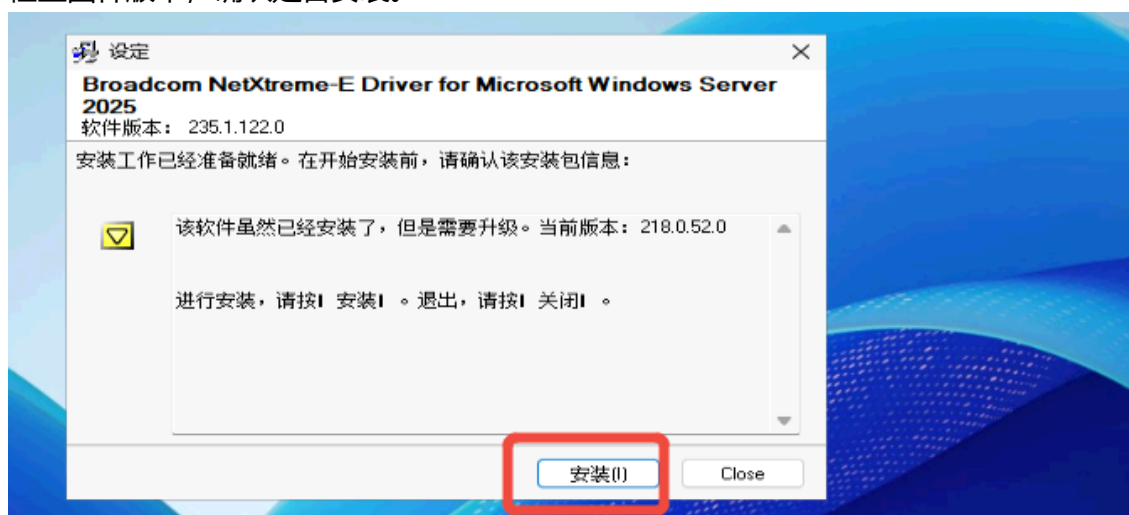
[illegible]

设定

Broadcom NetXtreme-E Driver for Microsoft Windows Server 2025
软件版本： 235.1.122.0

安装工作已经准备就绪。在开始安装前，请确认该安装包信息：

该软件虽然已经安装了，但是需要升级。当前版本：218.0.52.0

进行安装，请按I 安装I 。退出，请按I 关闭I 。

安装(I)
Close